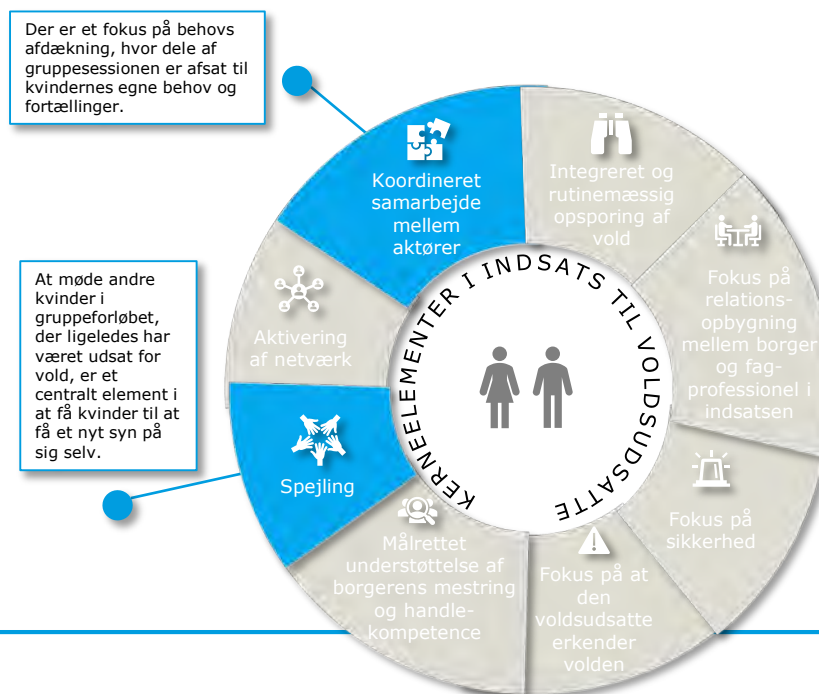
Der er et fokus på behovs afdækning, hvor dele af gruppesessionen er afsat til kvindernes egne behov og fortællinger.

At møde andre kvinder i gruppeforløbet, der ligeledes har været udsat for vold, er et centralt element i at få kvinder til at få et nyt syn på sig selv.

Koordineret samarbejde mellem aktører

Integreret og rutinemæssig opsporing af vold

Fokus på relationsopbygning mellem borger og fagprofessionel i indsatsen

Fokus på sikkerhed

Fokus på at den voldsudsatte erkender volden

Målrettet understøttelse af borgerens mestring og handlekompetence

Spejling

Aktivering af netværk

KERNEELEMENTER I INDSATS TIL VOLDSUDSATTE